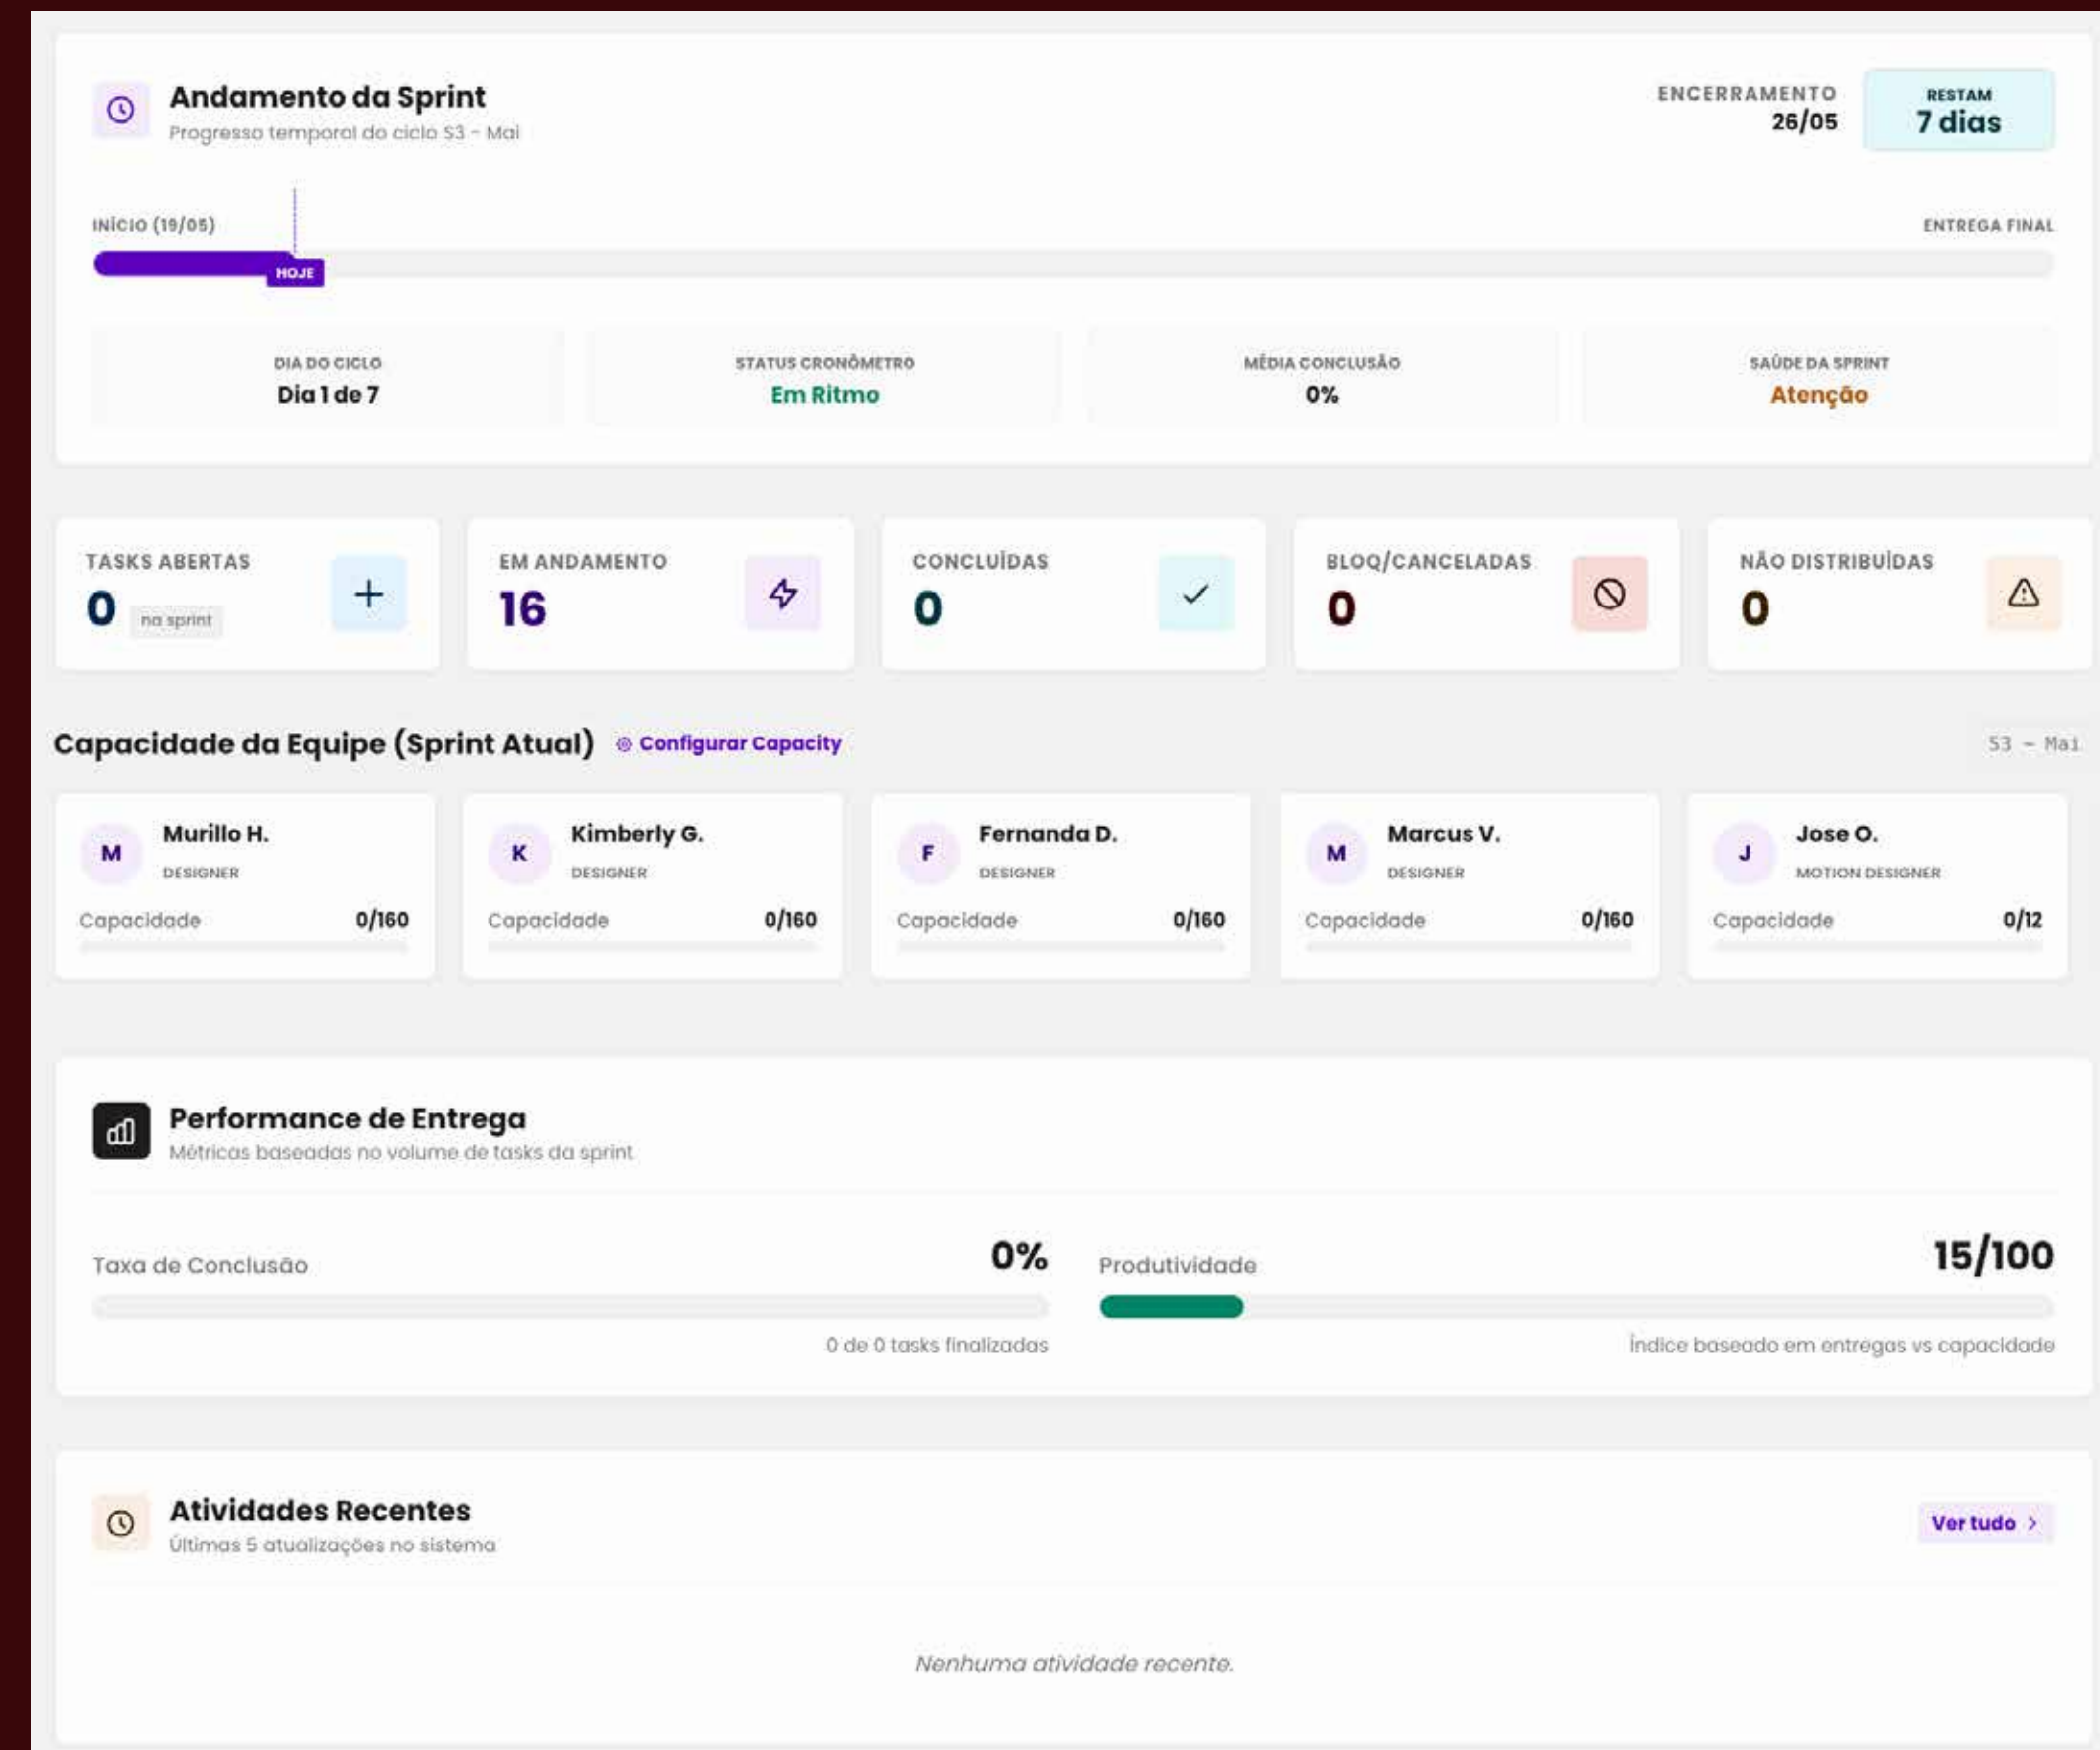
Andamento da Sprint
Progresso temporal do ciclo S3 - Mai

ENCERRAMENTO
26/05

RESTAM
7 dias

INÍCIO (19/05)
ENTREGA FINAL
HOJE

| DIA DO CICLO | STATUS CRONÔMETRO | MÉDIA CONCLUSÃO | SAÚDE DA SPRINT |
|---|---|---|---|
| Dia 1 de 7 | Em Ritmo | 0% | Atenção |

TASKS ABERTAS
0 na sprint

EM ANDAMENTO
16

CONCLUÍDAS
0

BLOQ/CANCELADAS
0

NÃO DISTRIBUÍDAS
0

Capacidade da Equipe (Sprint Atual) Configurar Capacity
S3 - Mai

M Murillo H.
DESIGNER
Capacidade 0/160

K Kimberly G.
DESIGNER
Capacidade 0/160

F Fernanda D.
DESIGNER
Capacidade 0/160

M Marcus V.
DESIGNER
Capacidade 0/160

J Jose O.
MOTION DESIGNER
Capacidade 0/12

Performance de Entrega
Métricas baseadas no volume de tasks da sprint

Taxa de Conclusão 0%
0 de 0 tasks finalizadas

Produtividade 15/100
Índice baseado em entregas vs capacidade

Atividades Recentes
Últimas 5 atualizações no sistema
Ver tudo >

Nenhuma atividade recente.